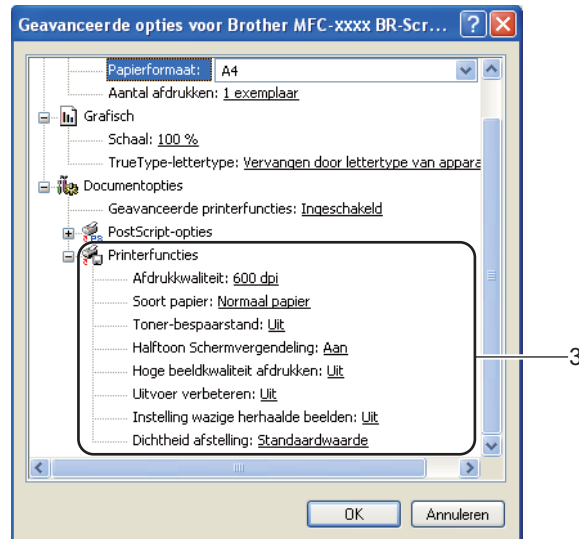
Geavanceerde opties voor Brother MFC-xxxx BR-Scr... ? X

Papierformaat: A4
Aantal afdrukken: 1 exemplaar
Grafisch
Schaal: 100 %
TrueType-lettertype: Vervangen door lettertype van appara
Documentopties
Geavanceerde printerfuncties: Ingeschakeld
PostScript-opties
Printerfuncties
Afdrukkwaliteit: 600 dpi
Soort papier: Normaal papier
Toner-bespaarstand: Uit
Halftoon Schermvergendeling: Aan
Hoge beeldkwaliteit afdrukken: Uit
Uitvoer verbeteren: Uit
Instelling wazige herhaalde beelden: Uit
Dichtheid afstelling: Standaardwaarde

3

OK Annuleren